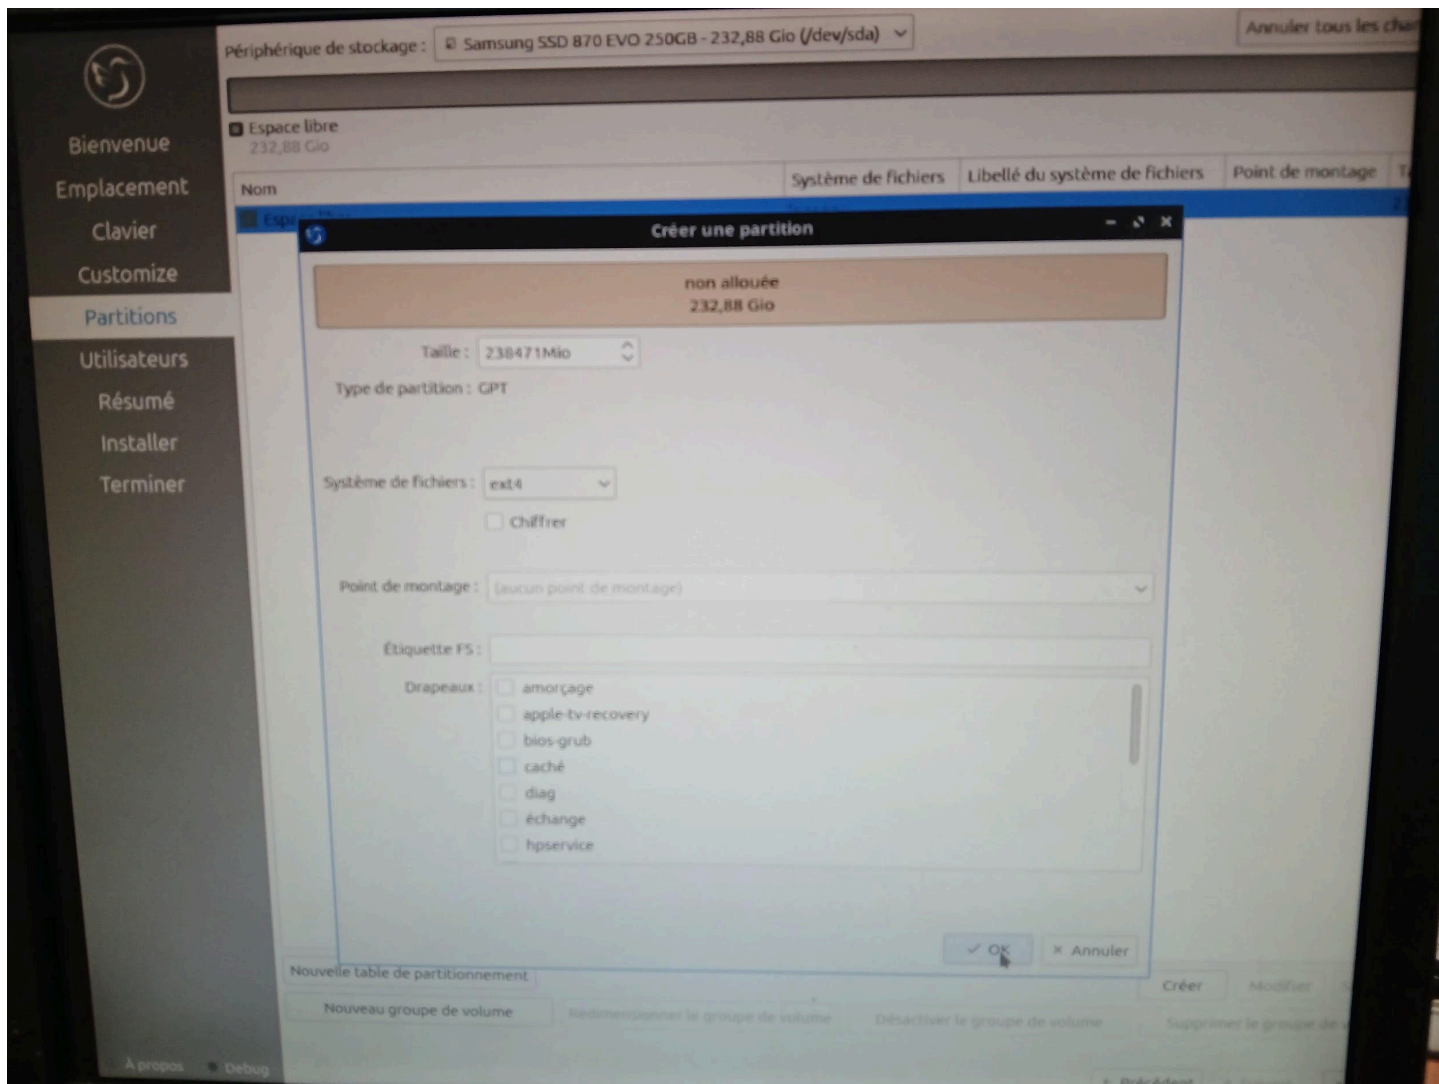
Bienvenue
Emplacement
Clavier
Customize
Partitions
Utilisateurs
Résumé
Installer
Terminer

À propos Debug

Périphérique de stockage : Samsung SSD 870 EVO 250GB - 232,88 Gio (/dev/sda)

Annuler tous les cha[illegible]

Espace libre
232,88 Gio

| Nom | Système de fichiers | Libellé du système de fichiers | Point de montage | T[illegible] |
|---|---|---|---|---|
| Espa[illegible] | | | | |

Créer une partition

non allouée
232,88 Gio

Taille : 238471Mio

Type de partition : GPT

Système de fichiers : ext4

Chiffrer

Point de montage : (aucun point de montage)

Étiquette FS :

Drapeaux : amorçage
apple-tv-recovery
bios-grub
caché
diag
échange
hpservice

✓ OK × Annuler

Nouvelle table de partitionnement

Créer Modifier

Nouveau groupe de volume Redimensionner le groupe de volume Désactiver le groupe de volume Supprimer le groupe de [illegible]

Précédent